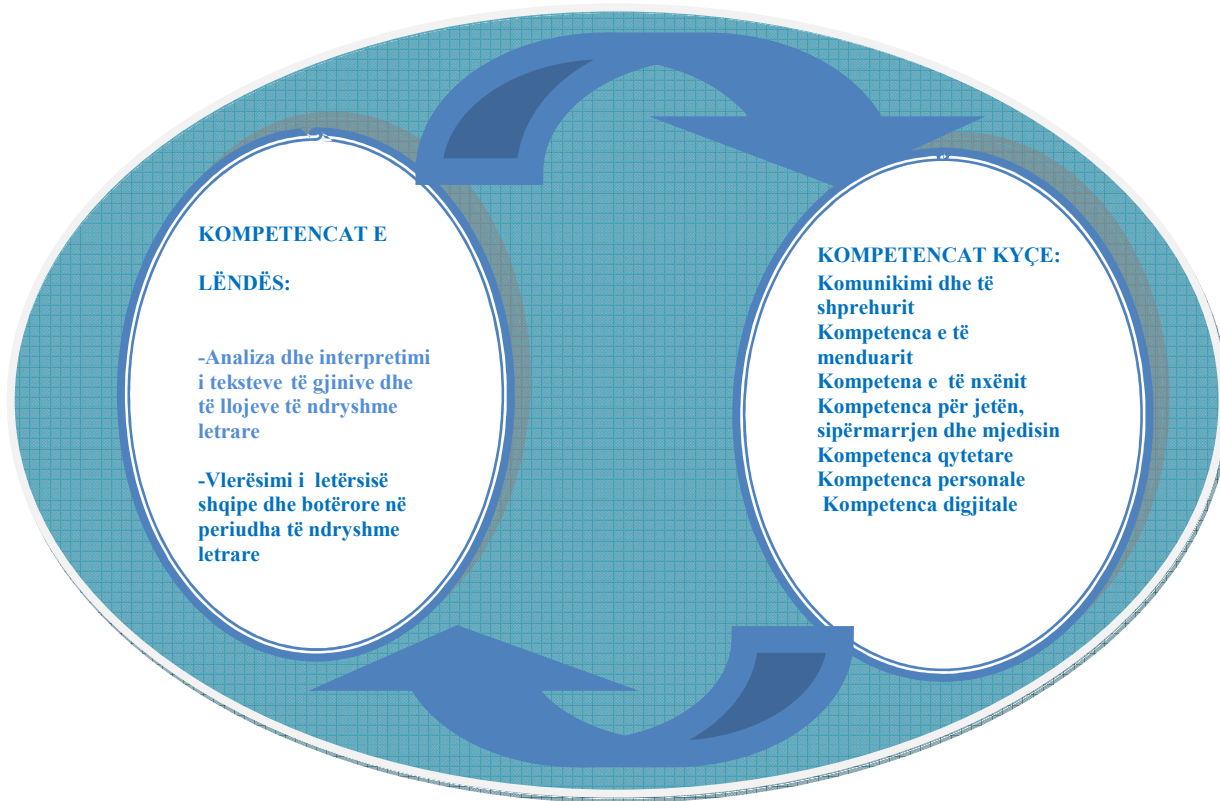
KOMPETENCAT E

LËNDËS:

-Analiza dhe interpretimi i teksteve të gjinive dhe të llojeve të ndryshme letrare

-Vlerësimi i letërsisë shqipe dhe botërore në periudha të ndryshme letrare

KOMPETENCAT KYÇE:
Komunikimi dhe të shprehurit
Kompetenca e të menduarit
Kompetena e të nxënit
Kompetenca për jetën, sipërmarrjen dhe mjedisin
Kompetenca qytetare
Kompetenca personale
Kompetenca digjitale